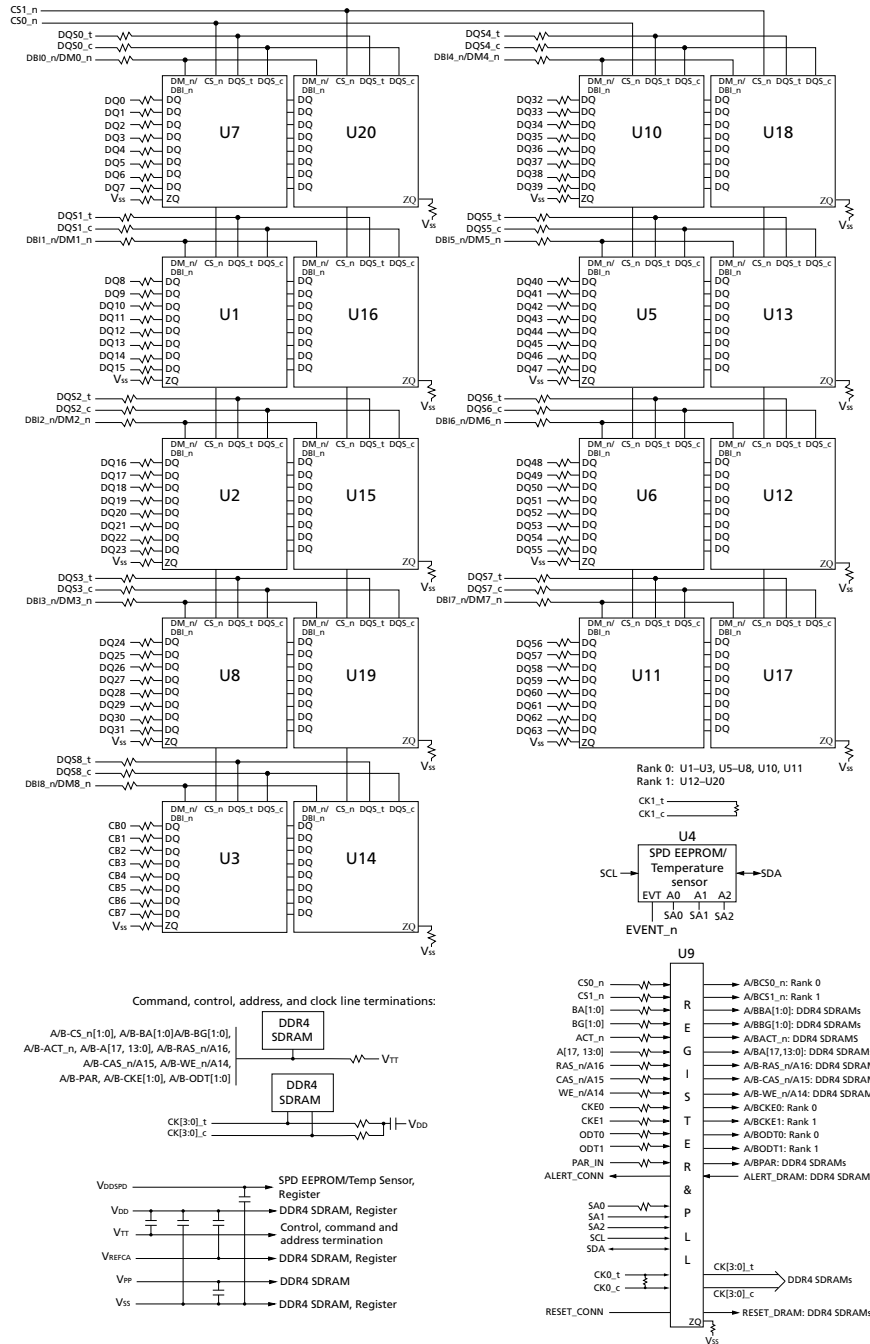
CS1_n
CS0_n

DQS0_t
DQS0_c
DBI0_n/DM0_n
DM_n/DBI_n CS_n DQS_t DQS_c
DM_n/DBI_n CS_n DQS_t DQS_c
DQ0 DQ
DQ1 DQ
DQ2 DQ
DQ3 DQ
DQ4 DQ
DQ5 DQ
DQ6 DQ
DQ7 DQ
Vss ZQ
U7
U20
DQ DQ DQ DQ DQ DQ DQ DQ
ZQ
Vss

DQS1_t
DQS1_c
DBI1_n/DM1_n
DM_n/DBI_n CS_n DQS_t DQS_c
DM_n/DBI_n CS_n DQS_t DQS_c
DQ8 DQ
DQ9 DQ
DQ10 DQ
DQ11 DQ
DQ12 DQ
DQ13 DQ
DQ14 DQ
DQ15 DQ
Vss ZQ
U1
U16
ZQ
Vss

DQS2_t
DQS2_c
DBI2_n/DM2_n
DM_n/DBI_n CS_n DQS_t DQS_c
DM_n/DBI_n CS_n DQS_t DQS_c
DQ16 DQ
DQ17 DQ
DQ18 DQ
DQ19 DQ
DQ20 DQ
DQ21 DQ
DQ22 DQ
DQ23 DQ
Vss ZQ
U2
U15
ZQ
Vss

DQS3_t
DQS3_c
DBI3_n/DM3_n
DM_n/DBI_n CS_n DQS_t DQS_c
DM_n/DBI_n CS_n DQS_t DQS_c
DQ24 DQ
DQ25 DQ
DQ26 DQ
DQ27 DQ
DQ28 DQ
DQ29 DQ
DQ30 DQ
DQ31 DQ
Vss ZQ
U8
U19
ZQ
Vss

DQS8_t
DQS8_c
DBI8_n/DM8_n
DM_n/DBI_n CS_n DQS_t DQS_c
DM_n/DBI_n CS_n DQS_t DQS_c
CB0 DQ
CB1 DQ
CB2 DQ
CB3 DQ
CB4 DQ
CB5 DQ
CB6 DQ
CB7 DQ
Vss ZQ
U3
U14
ZQ
Vss

DQS4_t
DQS4_c
DBI4_n/DM4_n
DM_n/DBI_n CS_n DQS_t DQS_c
DM_n/DBI_n CS_n DQS_t DQS_c
DQ32 DQ
DQ33 DQ
DQ34 DQ
DQ35 DQ
DQ36 DQ
DQ37 DQ
DQ38 DQ
DQ39 DQ
Vss ZQ
U10
U18
ZQ
Vss

DQS5_t
DQS5_c
DBI5_n/DM5_n
DM_n/DBI_n CS_n DQS_t DQS_c
DM_n/DBI_n CS_n DQS_t DQS_c
DQ40 DQ
DQ41 DQ
DQ42 DQ
DQ43 DQ
DQ44 DQ
DQ45 DQ
DQ46 DQ
DQ47 DQ
Vss ZQ
U5
U13
ZQ
Vss

DQS6_t
DQS6_c
DBI6_n/DM6_n
DM_n/DBI_n CS_n DQS_t DQS_c
DM_n/DBI_n CS_n DQS_t DQS_c
DQ48 DQ
DQ49 DQ
DQ50 DQ
DQ51 DQ
DQ52 DQ
DQ53 DQ
DQ54 DQ
DQ55 DQ
Vss ZQ
U6
U12
ZQ
Vss

DQS7_t
DQS7_c
DBI7_n/DM7_n
DM_n/DBI_n CS_n DQS_t DQS_c
DM_n/DBI_n CS_n DQS_t DQS_c
DQ56 DQ
DQ57 DQ
DQ58 DQ
DQ59 DQ
DQ60 DQ
DQ61 DQ
DQ62 DQ
DQ63 DQ
Vss ZQ
U11
U17
ZQ
Vss

Rank 0: U1–U3, U5–U8, U10, U11
Rank 1: U12–U20

CK1_t
CK1_c

U4
SPD EEPROM/ Temperature sensor
SCL
SDA
EVT A0 A1 A2
SA0 SA1 SA2
EVENT_n

Command, control, address, and clock line terminations:
A/B-CS_n[1:0], A/B-BA[1:0]A/B-BG[1:0], A/B-ACT_n, A/B-A[17, 13:0], A/B-RAS_n/A16, A/B-CAS_n/A15, A/B-WE_n/A14, A/B-PAR, A/B-CKE[1:0], A/B-ODT[1:0]
DDR4 SDRAM
VTT
DDR4 SDRAM
CK[3:0]_t
CK[3:0]_c
VDD

VDDSPD SPD EEPROM/Temp Sensor, Register
VDD DDR4 SDRAM, Register
VTT Control, command and address termination
VREFCA DDR4 SDRAM, Register
VPP DDR4 SDRAM
VSS DDR4 SDRAM, Register

U9
CS0_n
CS1_n
BA[1:0]
BG[1:0]
ACT_n
A[17, 13:0]
RAS_n/A16
CAS_n/A15
WE_n/A14
CKE0
CKE1
ODT0
ODT1
PAR_IN
ALERT_CONN
SA0
SA1
SA2
SCL
SDA
CK0_t
CK0_c
RESET_CONN
R E G I S T E R & P L L
A/BCS0_n: Rank 0
A/BCS1_n: Rank 1
A/BBA[1:0]: DDR4 SDRAMs
A/BBG[1:0]: DDR4 SDRAMs
A/BACT_n: DDR4 SDRAMS
A/BA[17,13:0]: DDR4 SDRAM
A/B-RAS_n/A16: DDR4 SDRAM
A/B-CAS_n/A15: DDR4 SDRAM
A/B-WE_n/A14: DDR4 SDRAM
A/BCKE0: Rank 0
A/BCKE1: Rank 1
A/BODT0: Rank 0
A/BODT1: Rank 1
A/BPAR: DDR4 SDRAMs
ALERT_DRAM: DDR4 SDRAM
CK[3:0]_t
CK[3:0]_c
DDR4 SDRAMs
RESET_DRAM: DDR4 SDRAMs
ZQ
VSS